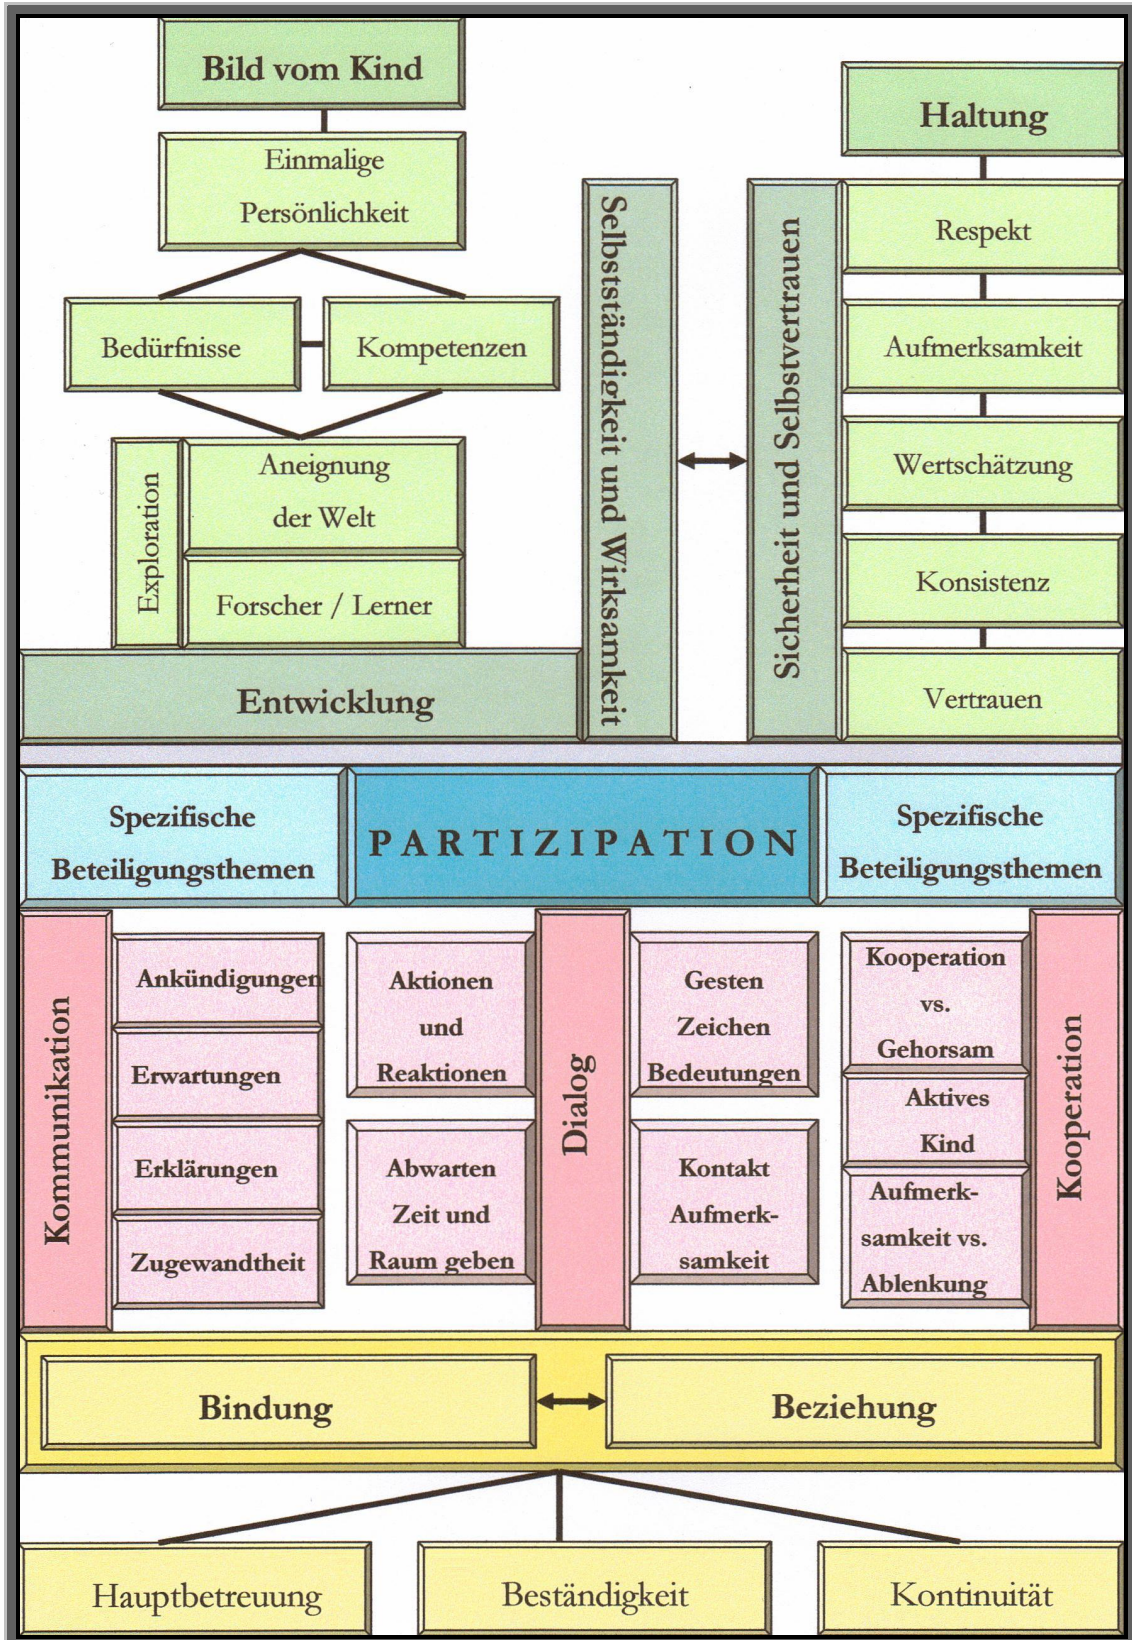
Bild vom Kind

Einmalige Persönlichkeit

Bedürfnisse

Kompetenzen

Exploration

Aneignung der Welt

Forscher / Lerner

Entwicklung

Selbstständigkeit und Wirksamkeit

Sicherheit und Selbstvertrauen

Haltung

Respekt

Aufmerksamkeit

Wertschätzung

Konsistenz

Vertrauen

Spezifische Beteiligungsthemen

PARTIZIPATION

Spezifische Beteiligungsthemen

Kommunikation

Ankündigungen

Erwartungen

Erklärungen

Zugewandtheit

Aktionen und Reaktionen

Abwarten Zeit und Raum geben

Dialog

Gesten Zeichen Bedeutungen

Kontakt Aufmerksamkeit

Kooperation vs. Gehorsam

Aktives Kind

Aufmerksamkeit vs. Ablenkung

Kooperation

Bindung

Beziehung

Hauptbetreuung

Beständigkeit

Kontinuität